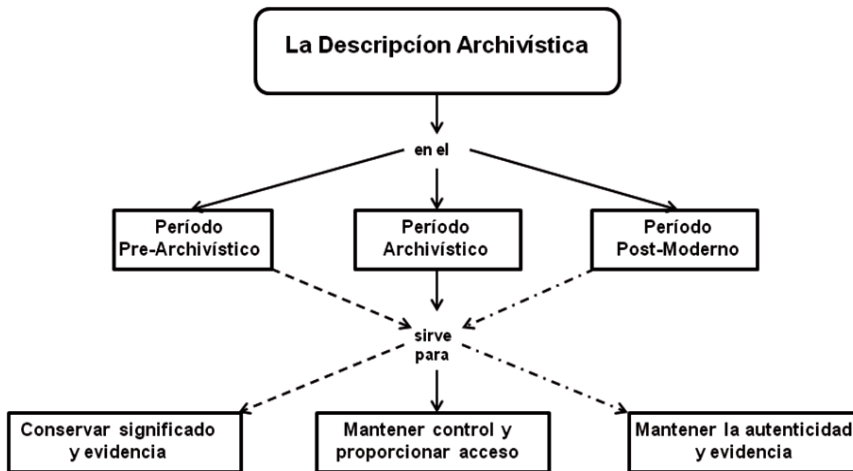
La Descripcíon Archivística

en el

Período Pre-Archivístico

Período Archivístico

Período Post-Moderno

sirve para

Conservar significado y evidencia

Mantener control y proporcionar acceso

Mantener la autenticidad y evidencia